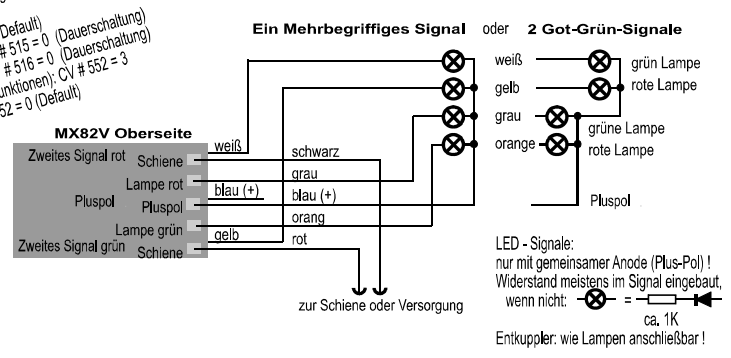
Default)
# 515 = 0 (Dauerschaltung)
# 516 = 0 (Dauerschaltung)
unktionen): CV # 552 = 3
52 = 0 (Default)

Ein Mehrbegriffiges Signal oder 2 Got-Grün-Signale

MX82V Oberseite

Zweites Signal rot
Schiene
Lampe rot
Pluspol
Pluspol
Lampe grün
Zweites Signal grün
Schiene

weiß
blau (+)
gelb

schwarz
grau
blau (+)
orang
rot

weiß
gelb
grau
orange

grün Lampe
rote Lampe
grüne Lampe
rote Lampe

Pluspol

zur Schiene oder Versorgung

LED - Signale:
nur mit gemeinsamer Anode (Plus-Pol) !
Widerstand meistens im Signal eingebaut,
wenn nicht: =
ca. 1K
Entkuppler: wie Lampen anschließbar !